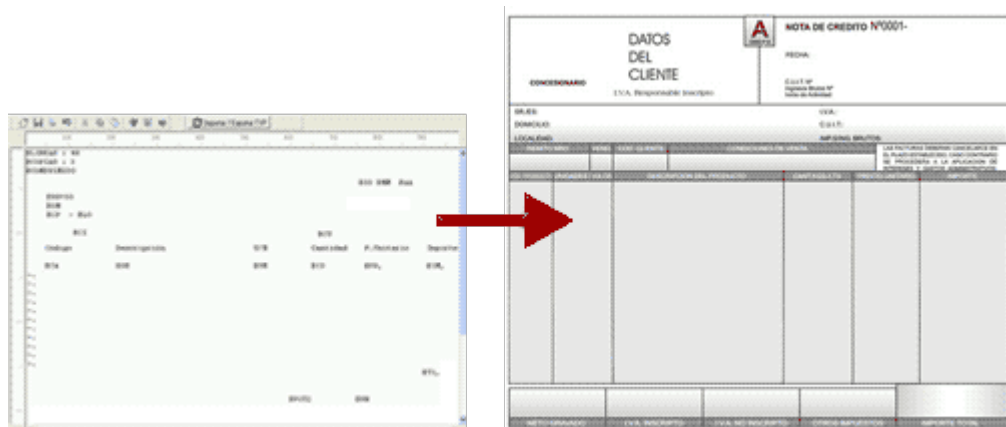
Importar / Exportar TXT

Codigo Descripcion Cantidad P. Unitario Importe

DATOS
DEL
CLIENTE

CONCESIONARIO

I.V.A. Responsable Inscripto

A

NOTA DE CREDITO Nº0001-

FECHA:

C.U.I.T. Nº
Ingresos Brutos Nº
Inicio de Actividad

SR.(ES):
DOMICILIO:
LOCALIDAD:

I.V.A.:
C.U.I.T.:
ING.BRUTOS:

REMITO Nº
VEND.
COD. CLIENTE
CONDICIONES DE VENTA

LAS FACTURAS DEBERAN CANCELARSE EN EL PLAZO ESTABLECIDO, CASO CONTRARIO SE PROCEDERA A LA APLICACION DE INTERESES Y GASTOS ADMINISTRATIVOS

COD. PRODUCTO
UNIDADES / VOLUM.
DESCRIPCION DEL PRODUCTO
CANT. KG/LTS
PRECIO UNITARIO
IMPORTE

NETO GRAVADO
I.V.A. INSCRIPTO
I.V.A. NO INSCRIPTO
OTROS IMPUESTOS
IMPORTE TOTAL